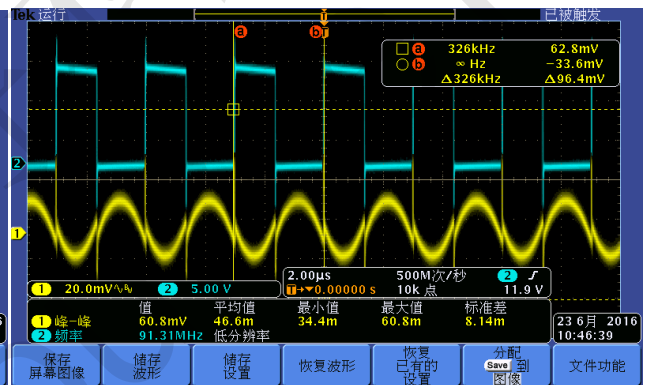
Tek 运行

已被触发

a

b T

□ a 326kHz 62.8mV
○ b ∞ Hz −33.6mV
Δ326kHz Δ96.4mV

2

1

1 20.0mV 2 5.00 V

2.00μs 500M次/秒 2 ƒ
T→▼0.00000 s 10k 点 11.9 V

| | 值 | 平均值 | 最小值 | 最大值 | 标准差 |
|---|---|---|---|---|---|
| 1 峰-峰 | 60.8mV | 46.6m | 34.4m | 60.8m | 8.14m |
| 2 频率 | 91.31MHz | 低分辨率 | | | |

23 6月 2016
10:46:39

保存屏幕图像

储存波形

储存设置

恢复波形

恢复已有的设置

分配 Save 到 图像

文件功能